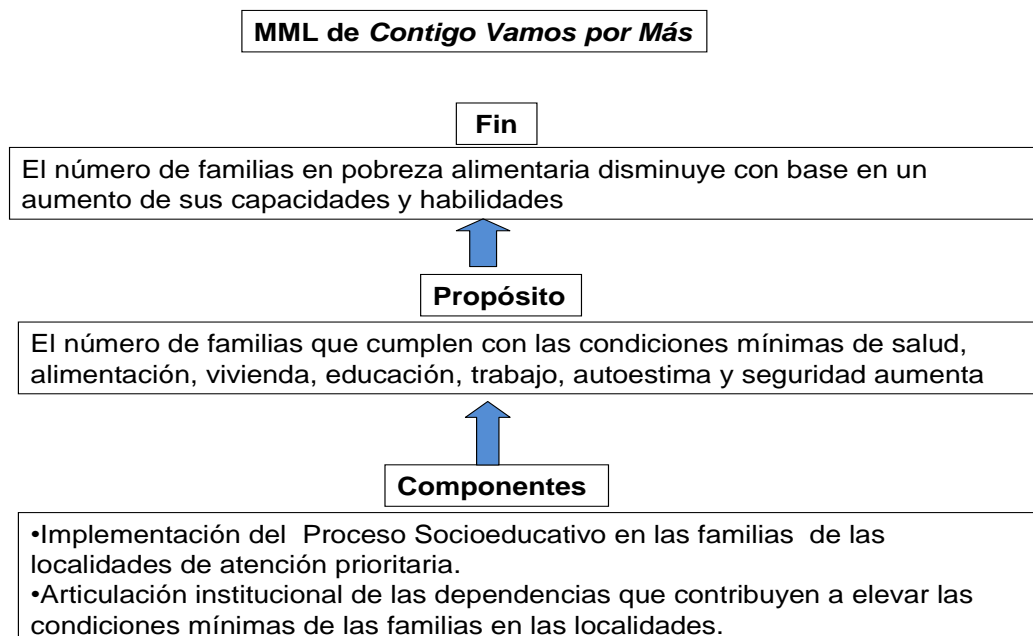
MML de *Contigo Vamos por Más*

Fin

El número de familias en pobreza alimentaria disminuye con base en un aumento de sus capacidades y habilidades

Propósito

El número de familias que cumplen con las condiciones mínimas de salud, alimentación, vivienda, educación, trabajo, autoestima y seguridad aumenta

Componentes

•Implementación del Proceso Socioeducativo en las familias de las localidades de atención prioritaria.
•Articulación institucional de las dependencias que contribuyen a elevar las condiciones mínimas de las familias en las localidades.